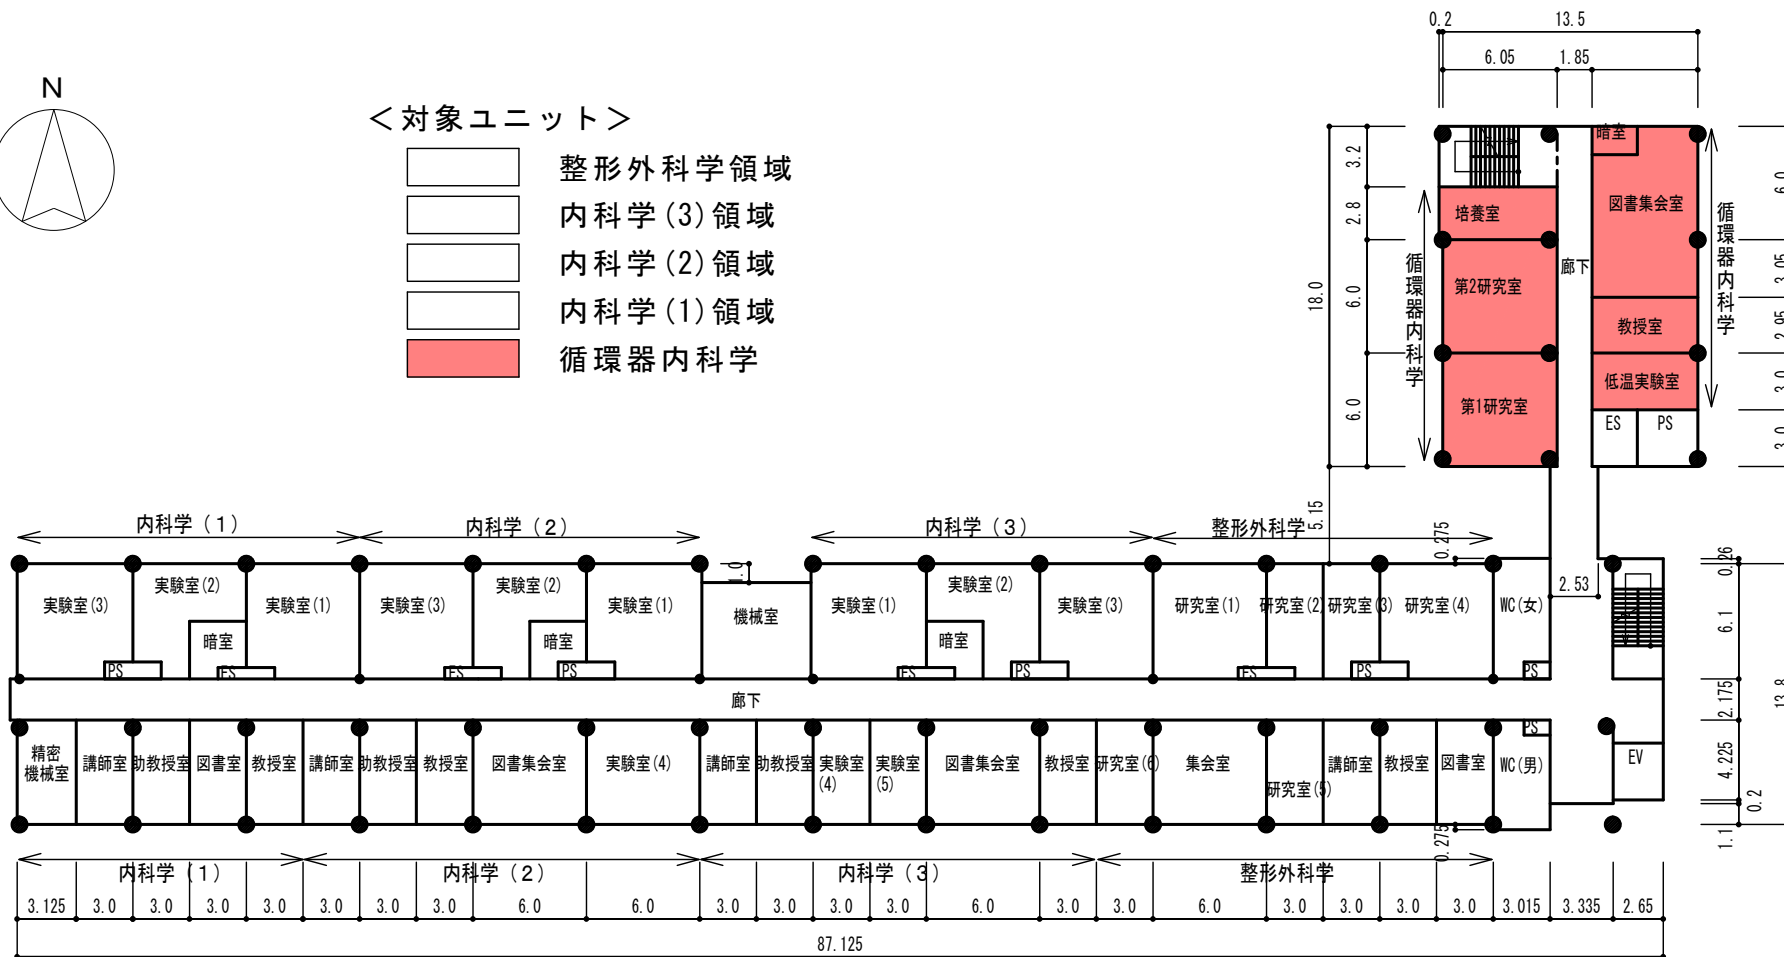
N

＜対象ユニット＞
整形外科学領域
内科学(3)領域
内科学(2)領域
内科学(1)領域
循環器内科学

0.2 13.5
6.05 1.85
3.2
2.8
18.0
6.0
6.0
暗室
培養室
図書集会室
第2研究室
廊下
循環器内科学
循環器内科学
教授室
第1研究室
低温実験室
ES PS
5.15

内科学（1）
内科学（2）
内科学（3）
整形外科学
0.275
2.53
1.0
実験室(3) 実験室(2) 実験室(1) 実験室(3) 実験室(2) 実験室(1) 機械室 実験室(1) 実験室(2) 実験室(3) 研究室(1) 研究室(2) 研究室(3) 研究室(4) WC(女)
暗室 暗室 暗室
PS ES ES PS PS ES PS ES PS PS
廊下
PS
精密機械室 講師室 助教授室 図書室 教授室 講師室 助教授室 教授室 図書集会室 実験室(4) 講師室 助教授室 実験室(4) 実験室(5) 図書集会室 教授室 研究室(6) 集会室 研究室(5) 講師室 教授室 図書室 WC(男) EV
0.275
0.26
6.1
2.175
4.225
0.2
1.1
13.8

内科学（1）
内科学（2）
内科学（3）
整形外科学
3.125 3.0 3.0 3.0 3.0 3.0 3.0 3.0 6.0 6.0 3.0 3.0 3.0 3.0 6.0 3.0 3.0 6.0 3.0 3.0 3.0 3.0 3.015 3.335 2.65
87.125